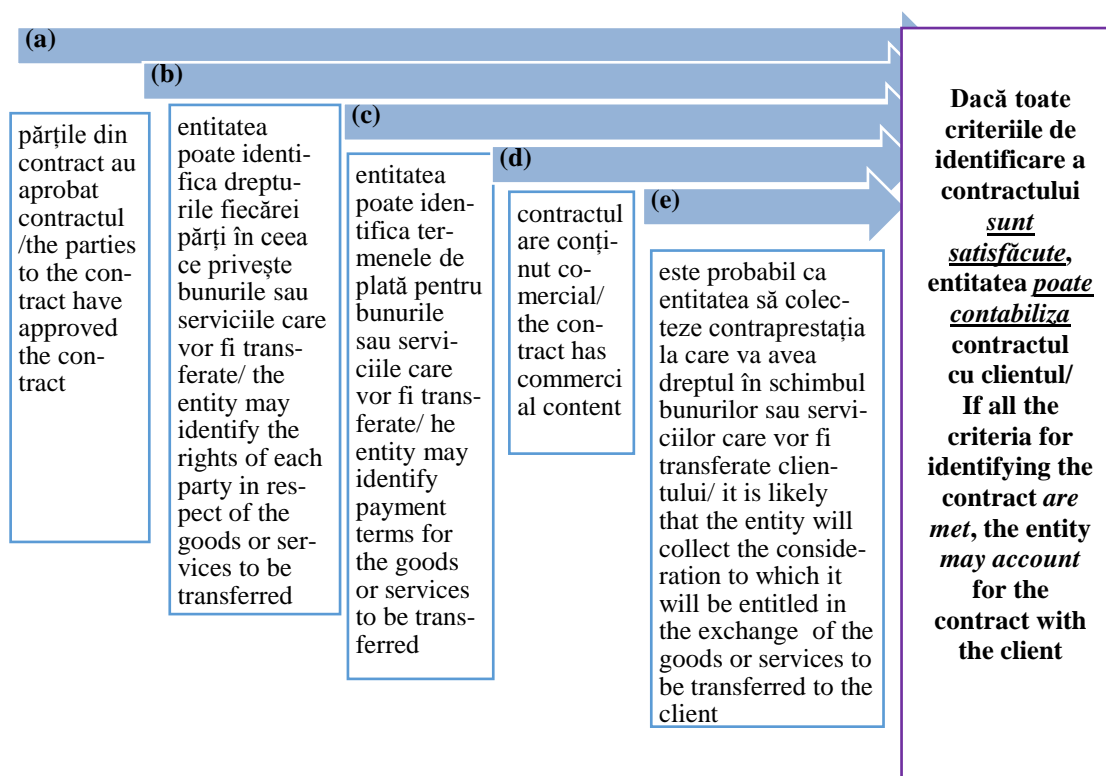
(a)

părțile din contract au aprobat contractul /the parties to the contract have approved the contract

(b)

entitatea poate identifica drepturile fiecărei părți în ceea ce privește bunurile sau serviciile care vor fi transferate/ the entity may identify the rights of each party in respect of the goods or services to be transferred

(c)

entitatea poate identifica termenele de plată pentru bunurile sau serviciile care vor fi transferate/ he entity may identify payment terms for the goods or services to be transferred

(d)

contractul are conținut comercial/ the contract has commercial content

(e)

este probabil ca entitatea să colecteze contraprestația la care va avea dreptul în schimbul bunurilor sau serviciilor care vor fi transferate clientului/ it is likely that the entity will collect the consideration to which it will be entitled in the exchange of the goods or services to be transferred to the client

**Dacă toate criteriile de identificare a contractului *sunt satisfăcute*, entitatea *poate contabiliza* contractul cu clientul/ If all the criteria for identifying the contract *are met*, the entity *may account* for the contract with the client**